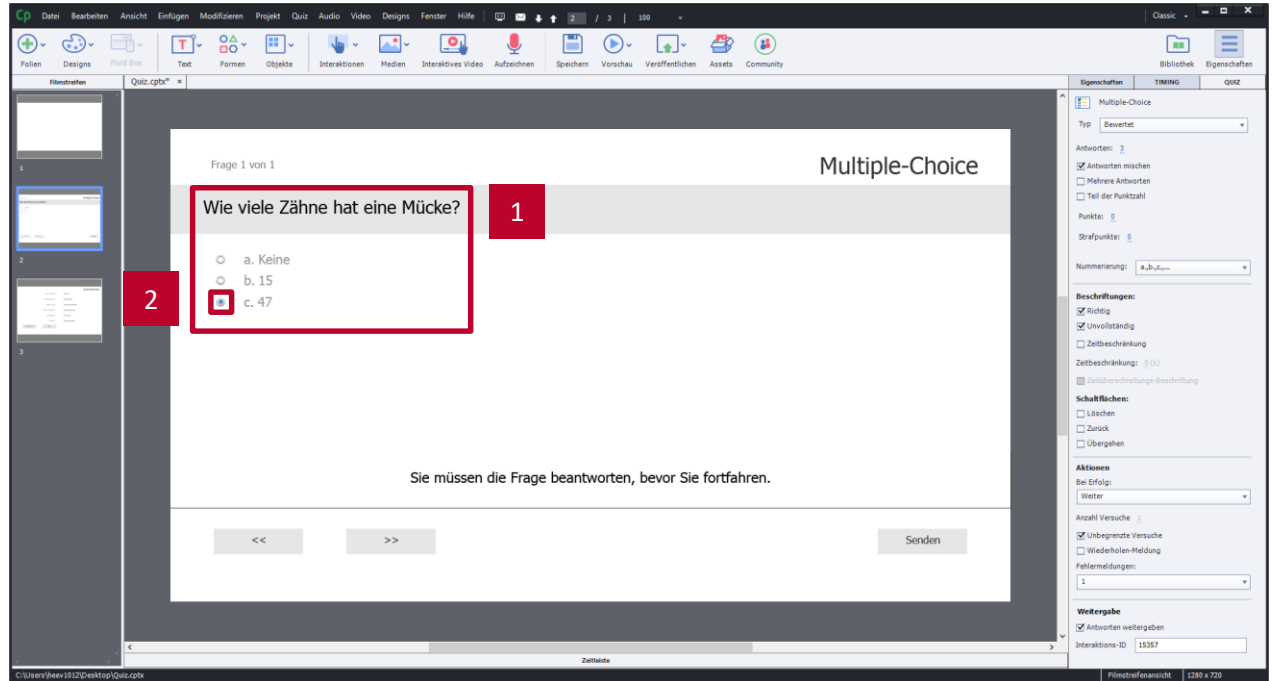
Cp Datei Bearbeiten Ansicht Einfügen Modifizieren Projekt Quiz Audio Video Designs Fenster Hilfe 2 / 3 100 Classic

Folien Designs Fluid Box Text Formen Objekte Interaktionen Medien Interaktives Video Aufzeichnen Speichern Vorschau Veröffentlichen Assets Community Bibliothek Eigenschaften

Filmstreifen Quiz.cptx* ×

1
2
3

Eigenschaften TIMING QUIZ

Frage 1 von 1

Multiple-Choice

Wie viele Zähne hat eine Mücke?

1

a. Keine
b. 15
c. 47

2

Sie müssen die Frage beantworten, bevor Sie fortfahren.

<< >> Senden

Multiple-Choice
Typ Bewertet
Antworten: 3
Antworten mischen
Mehrere Antworten
Teil der Punktzahl
Punkte: 0
Strafpunkte: 0
Nummerierung: a.,b.,c.,...
Beschriftungen:
Richtig
Unvollständig
Zeitbeschränkung
Zeitbeschränkung: 0 (s)
Zeitüberschreitungs-Beschriftung
Schaltflächen:
Löschen
Zurück
Übergehen
Aktionen
Bei Erfolg:
Weiter
Anzahl Versuche 1
Unbegrenzte Versuche
Wiederholen-Meldung
Fehlermeldungen:
1
Weitergabe
Antworten weitergeben
Interaktions-ID 15357

Zeitleiste

C:\Users\heev1012\Desktop\Quiz.cptx Filmstreifenansicht 1280 x 720